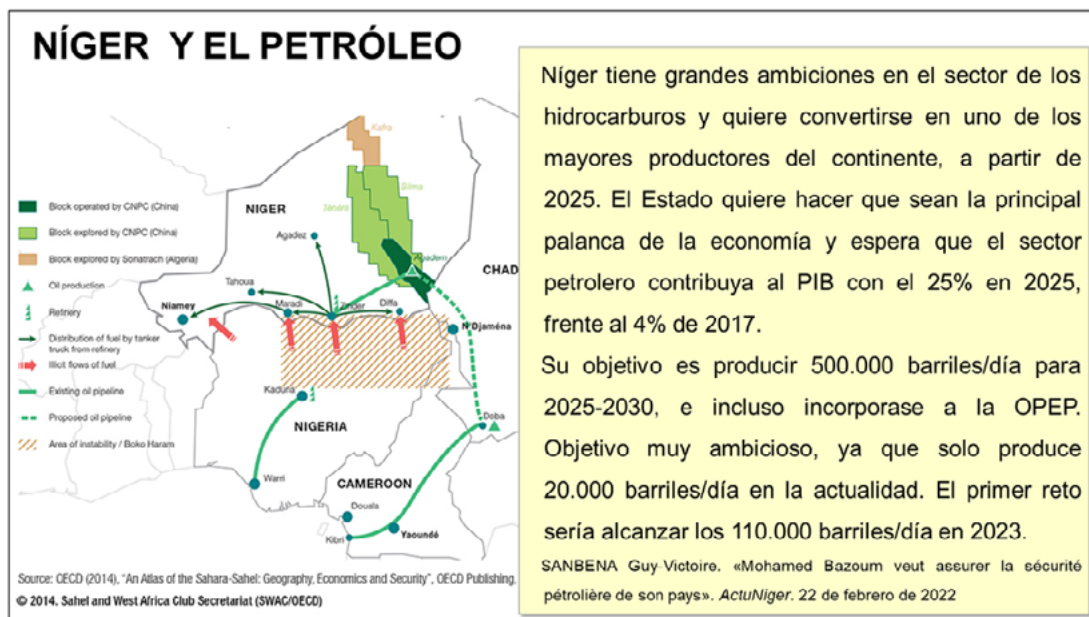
NÍGER Y EL PETRÓLEO

Kafra
Bilma
Tenere
NIGER
Agadez
Agadem
CHAD
Tahoua
Maradi
Zinder
Diffa
Niamey
N'Djaména
Kaduna
NIGERIA
Doba
Warri
CAMEROON
Douala
Yaoundé
Kribi

Block operated by CNPC (China)
Block explored by CNPC (China)
Block explored by Sonatrach (Algeria)
Oil production
Refinery
Distribution of fuel by tanker truck from refinery
Illicit flows of fuel
Existing oil pipeline
Proposed oil pipeline
Area of instability / Boko Haram

Source: OECD (2014), "An Atlas of the Sahara-Sahel: Geography, Economics and Security", OECD Publishing.
© 2014. Sahel and West Africa Club Secretariat (SWAC/OECD)

Níger tiene grandes ambiciones en el sector de los hidrocarburos y quiere convertirse en uno de los mayores productores del continente, a partir de 2025. El Estado quiere hacer que sean la principal palanca de la economía y espera que el sector petrolero contribuya al PIB con el 25% en 2025, frente al 4% de 2017.

Su objetivo es producir 500.000 barriles/día para 2025-2030, e incluso incorporase a la OPEP. Objetivo muy ambicioso, ya que solo produce 20.000 barriles/día en la actualidad. El primer reto sería alcanzar los 110.000 barriles/día en 2023.

SANBENA Guy-Victoire. «Mohamed Bazoum veut assurer la sécurité pétrolière de son pays». ActuNiger. 22 de febrero de 2022